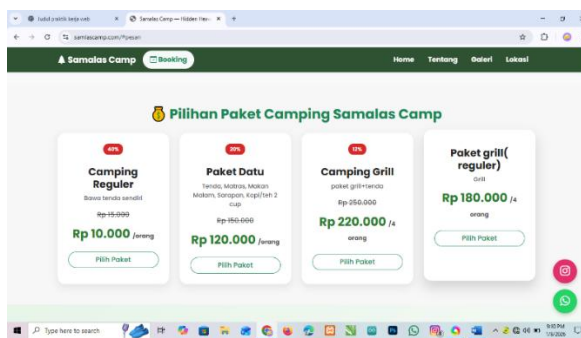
ludul praktik kerja web × Samalas Camp — Hidden Heav × +

samalascamp.com/Pesan

Samalas Camp Booking

Home Tentang Galeri Lokasi

Pilihan Paket Camping Samalas Camp

40%

Camping Reguler

Bawa tenda sendiri

~~Rp 15.000~~

Rp 10.000 /orang

Pilih Paket

20%

Paket Datu

Tenda, Matras, Makan Malam, Sarapan, Kopi/teh 2 cup

~~Rp 150.000~~

Rp 120.000 /orang

Pilih Paket

12%

Camping Grill

paket grill+tenda

~~Rp 250.000~~

Rp 220.000 /4 orang

Pilih Paket

Paket grill( reguler)

Grill

Rp 180.000 /4 orang

Pilih Paket

Type here to search

8:10 PM
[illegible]